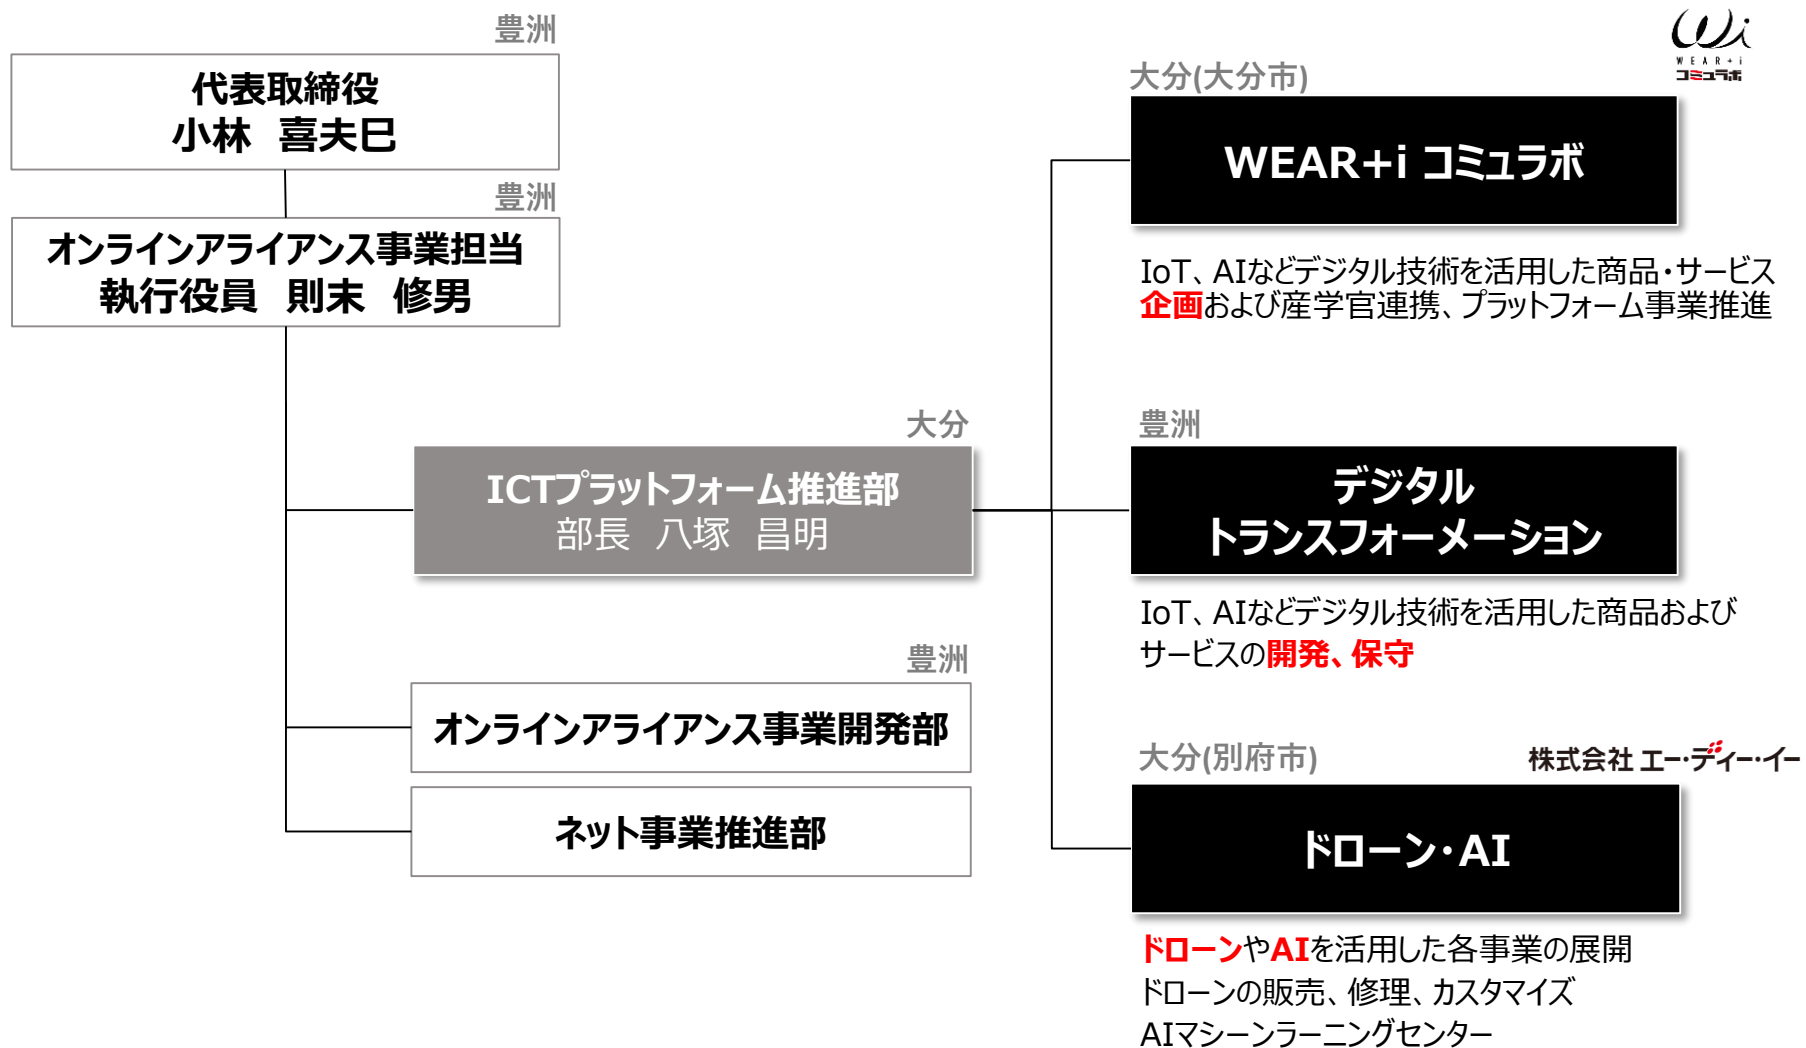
豊洲

代表取締役
小林　喜夫巳

豊洲

オンラインアライアンス事業担当
執行役員　則末　修男

大分

ICTプラットフォーム推進部
部長　八塚　昌明

豊洲

オンラインアライアンス事業開発部

ネット事業推進部

WEAR+i コミュラボ

大分(大分市)

WEAR+i コミュラボ

IoT、AIなどデジタル技術を活用した商品・サービス企画および産学官連携、プラットフォーム事業推進

豊洲

デジタル
トランスフォーメーション

IoT、AIなどデジタル技術を活用した商品およびサービスの開発、保守

大分(別府市)

株式会社 エー・ディー・イー

ドローン・AI

ドローンやAIを活用した各事業の展開
ドローンの販売、修理、カスタマイズ
AIマシーンラーニングセンター